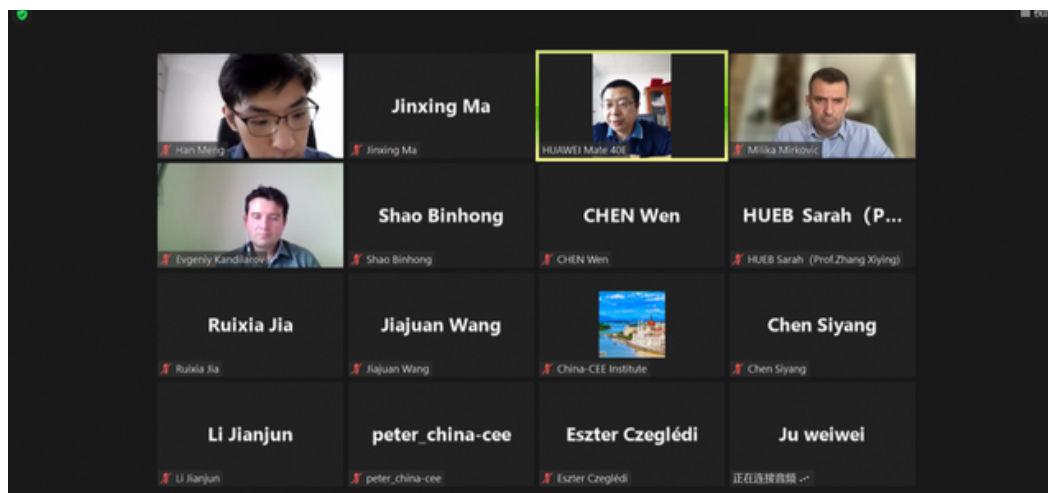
Han Meng

Jinxing Ma
Jinxing Ma

HUAWEI Mate 40E

Milika Mirkovic

Evgeniy Kandilarov

Shao Binhong
Shao Binhong

CHEN Wen
CHEN Wen

HUEB Sarah（P...
HUEB Sarah（Prof.Zhang Xiying）

Ruixia Jia
Ruixia Jia

Jiajuan Wang
Jiajuan Wang

China-CEE Institute

Chen Siyang
Chen Siyang

Li Jianjun
Li Jianjun

peter_china-cee
peter_china-cee

Eszter Czeglédi
Eszter Czeglédi

Ju weiwei
正在连接音频